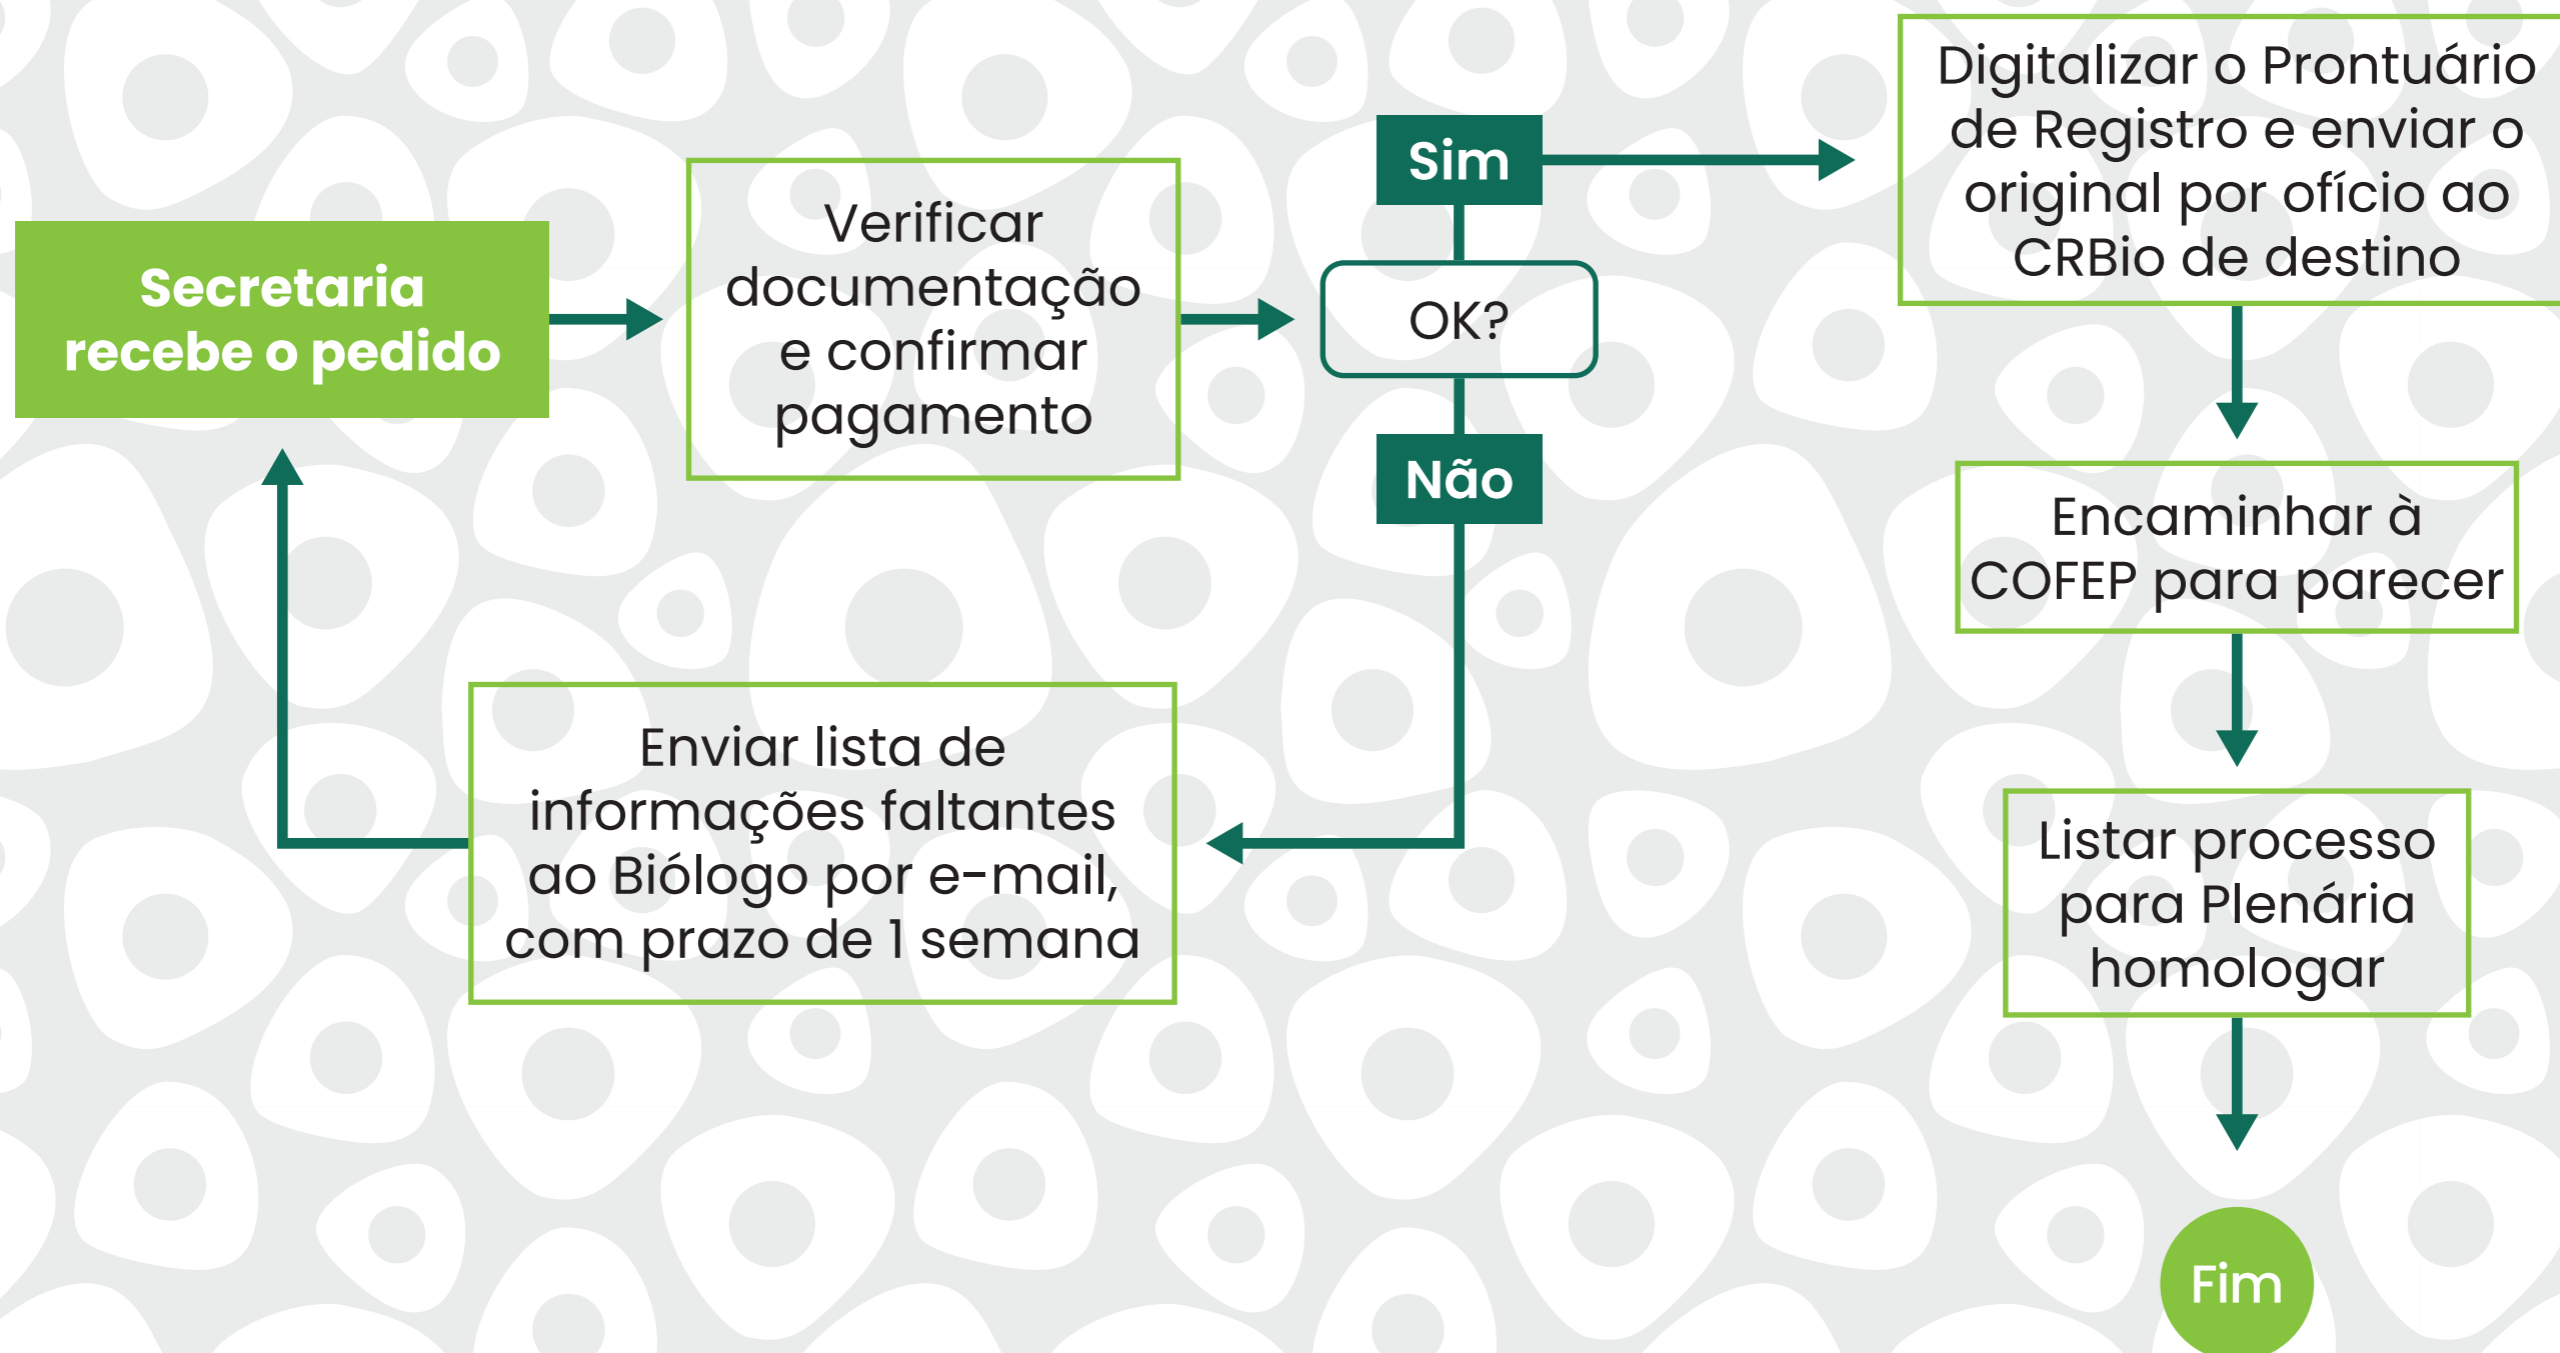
Secretaria recebe o pedido

Verificar documentação e confirmar pagamento

Sim

OK?

Não

Digitalizar o Prontuário de Registro e enviar o original por ofício ao CRBio de destino

Encaminhar à COFEP para parecer

Listar processo para Plenária homologar

Enviar lista de informações faltantes ao Biólogo por e-mail, com prazo de 1 semana

Fim